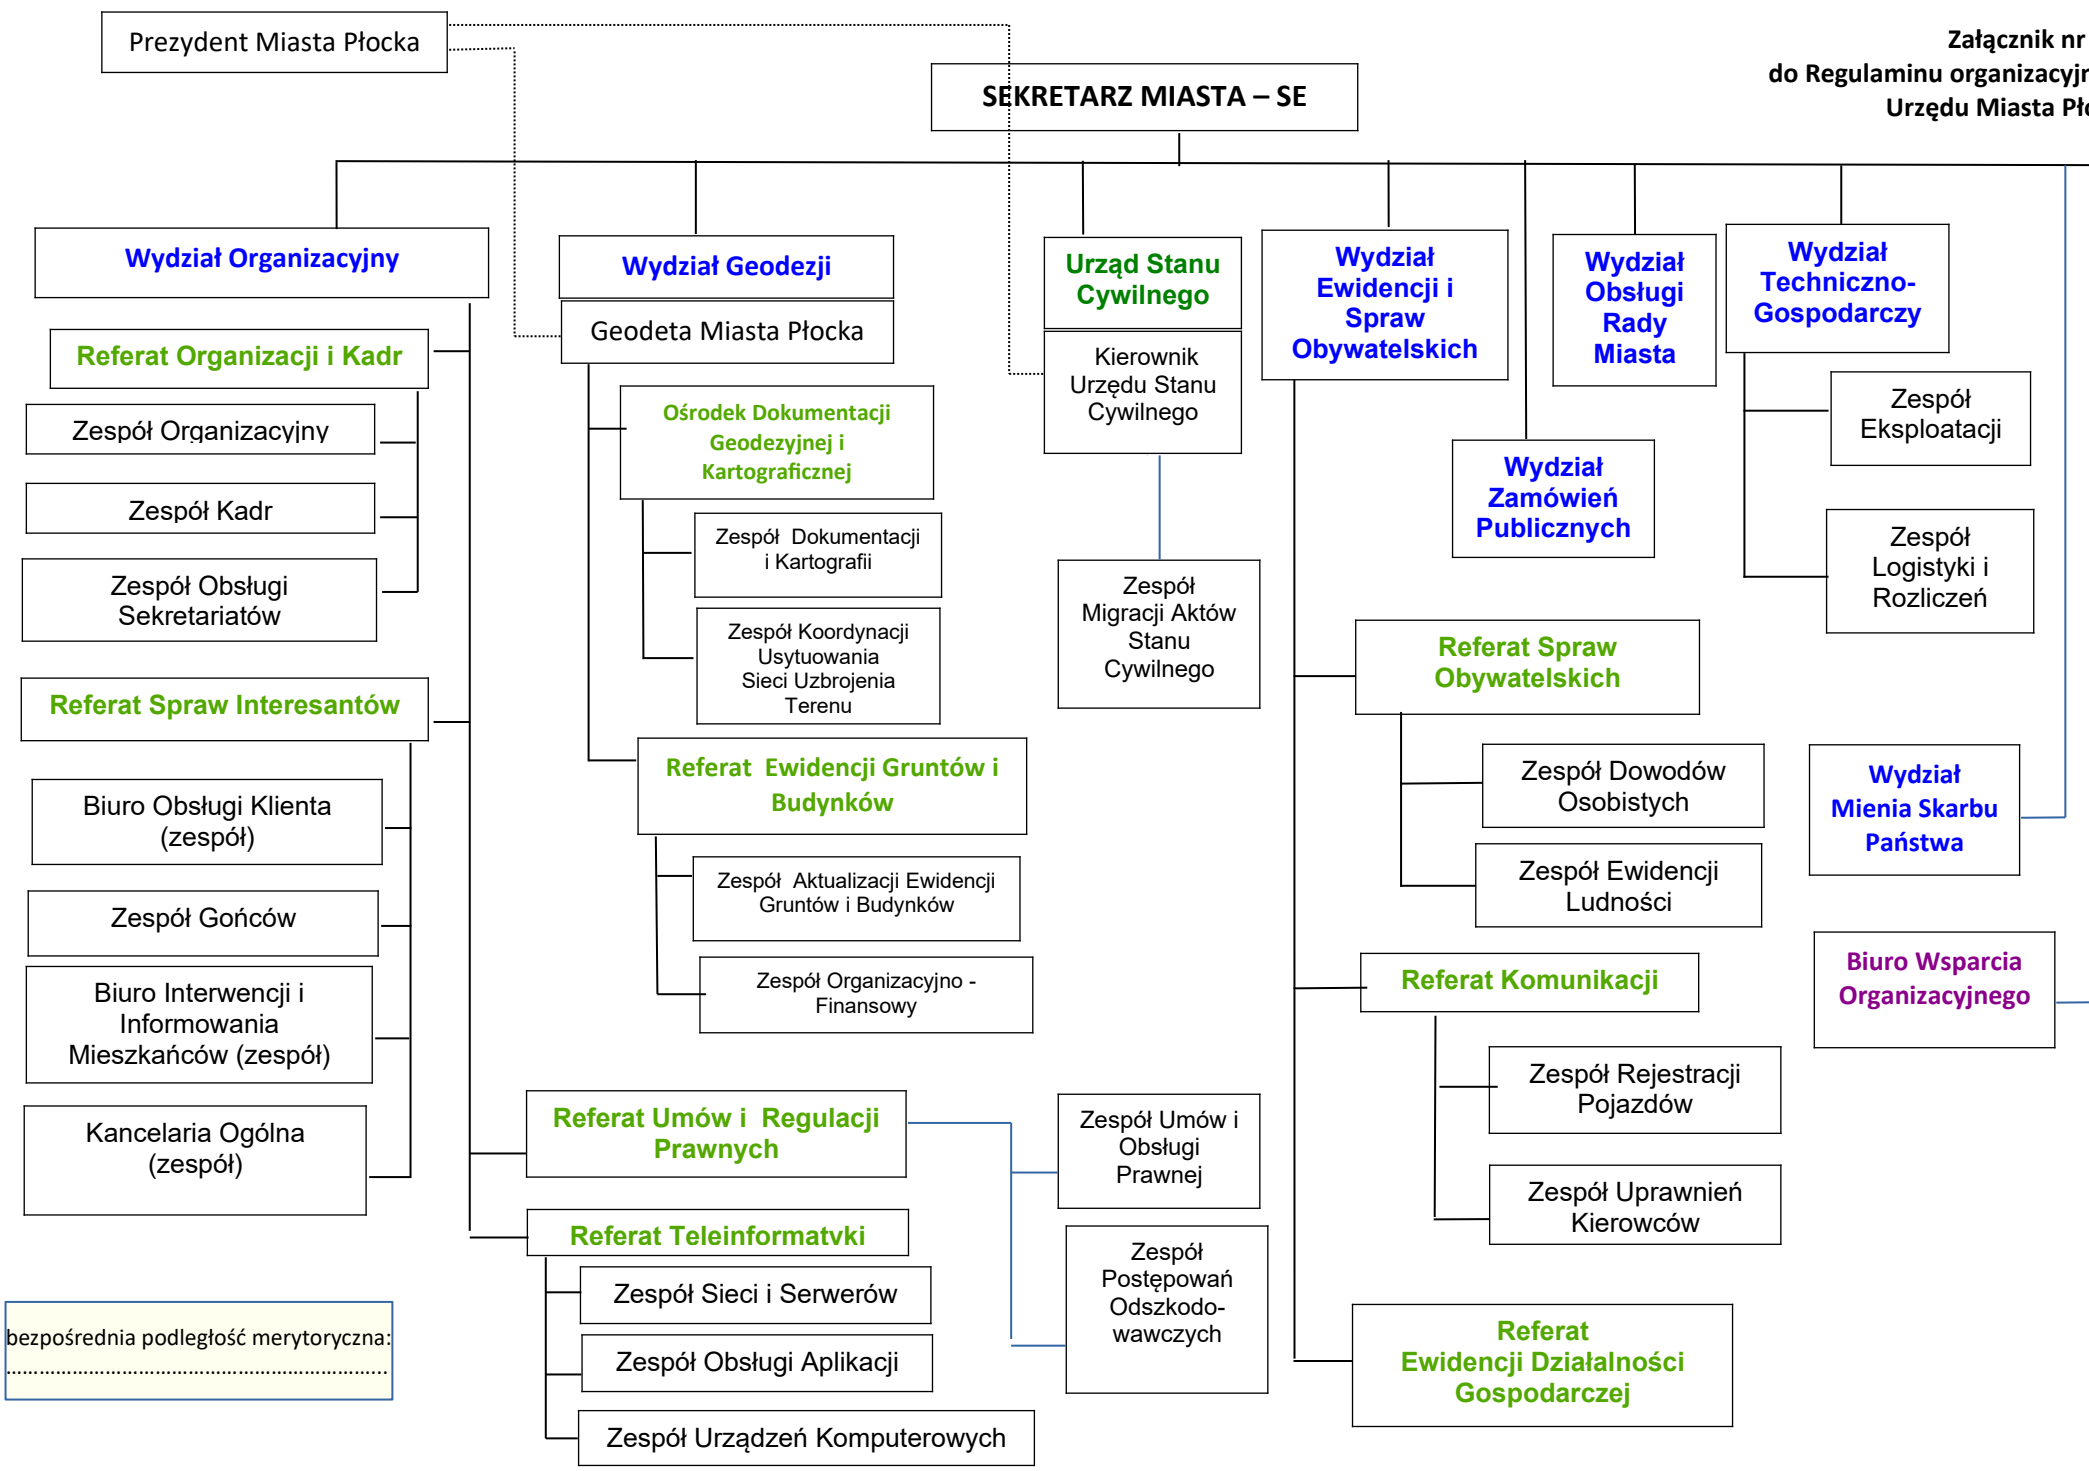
Prezydent Miasta Płocka

Załącznik nr
do Regulaminu organizacyjn
Urzędu Miasta Pło

SEKRETARZ MIASTA – SE

Wydział Organizacyjny

Referat Organizacji i Kadr

Zespół Organizacyjny

Zespół Kadr

Zespół Obsługi Sekretariatów

Referat Spraw Interesantów

Biuro Obsługi Klienta (zespół)

Zespół Gońców

Biuro Interwencji i Informowania Mieszkańców (zespół)

Kancelaria Ogólna (zespół)

Wydział Geodezji

Geodeta Miasta Płocka

Ośrodek Dokumentacji Geodezyjnej i Kartograficznej

Zespół Dokumentacji i Kartografii

Zespół Koordynacji Usytuowania Sieci Uzbrojenia Terenu

Referat Ewidencji Gruntów i Budynków

Zespół Aktualizacji Ewidencji Gruntów i Budynków

Zespół Organizacyjno - Finansowy

Referat Umów i Regulacji Prawnych

Referat Teleinformatvki

Zespół Sieci i Serwerów

Zespół Obsługi Aplikacji

Zespół Urządzeń Komputerowych

Zespół Umów i Obsługi Prawnej

Zespół Postępowań Odszkodowawczych

Urząd Stanu Cywilnego

Kierownik Urzędu Stanu Cywilnego

Zespół Migracji Aktów Stanu Cywilnego

Wydział Ewidencji i Spraw Obywatelskich

Referat Spraw Obywatelskich

Zespół Dowodów Osobistych

Zespół Ewidencji Ludności

Referat Komunikacji

Zespół Rejestracji Pojazdów

Zespół Uprawnień Kierowców

Referat Ewidencji Działalności Gospodarczej

Wydział Obsługi Rady Miasta

Wydział Zamówień Publicznych

Wydział Techniczno-Gospodarczy

Zespół Eksploatacji

Zespół Logistyki i Rozliczeń

Wydział Mienia Skarbu Państwa

Biuro Wsparcia Organizacyjnego

bezpośrednia podległość merytoryczna:
.......................................................................